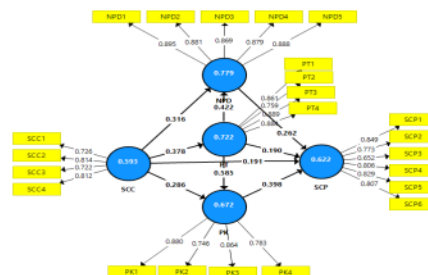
NPD1
NPD2
NPD3
NPD4
NPD5
0.895
0.881
0.869
0.879
0.888
0.779
NPD
0.422
PT1
PT2
PT3
PT4
0.861
0.759
0.880
0.884
0.316
0.722
0.378
PT
0.262
0.190
0.191
0.585
SCC1
SCC2
SCC3
SCC4
0.726
0.814
0.722
0.812
0.593
SCC
0.622
SCP
SCP1
SCP2
SCP3
SCP4
SCP5
SCP6
0.849
0.773
0.852
0.806
0.829
0.807
0.286
0.398
0.672
PK
0.880
0.746
0.864
0.783
PK1
PK2
PK3
PK4